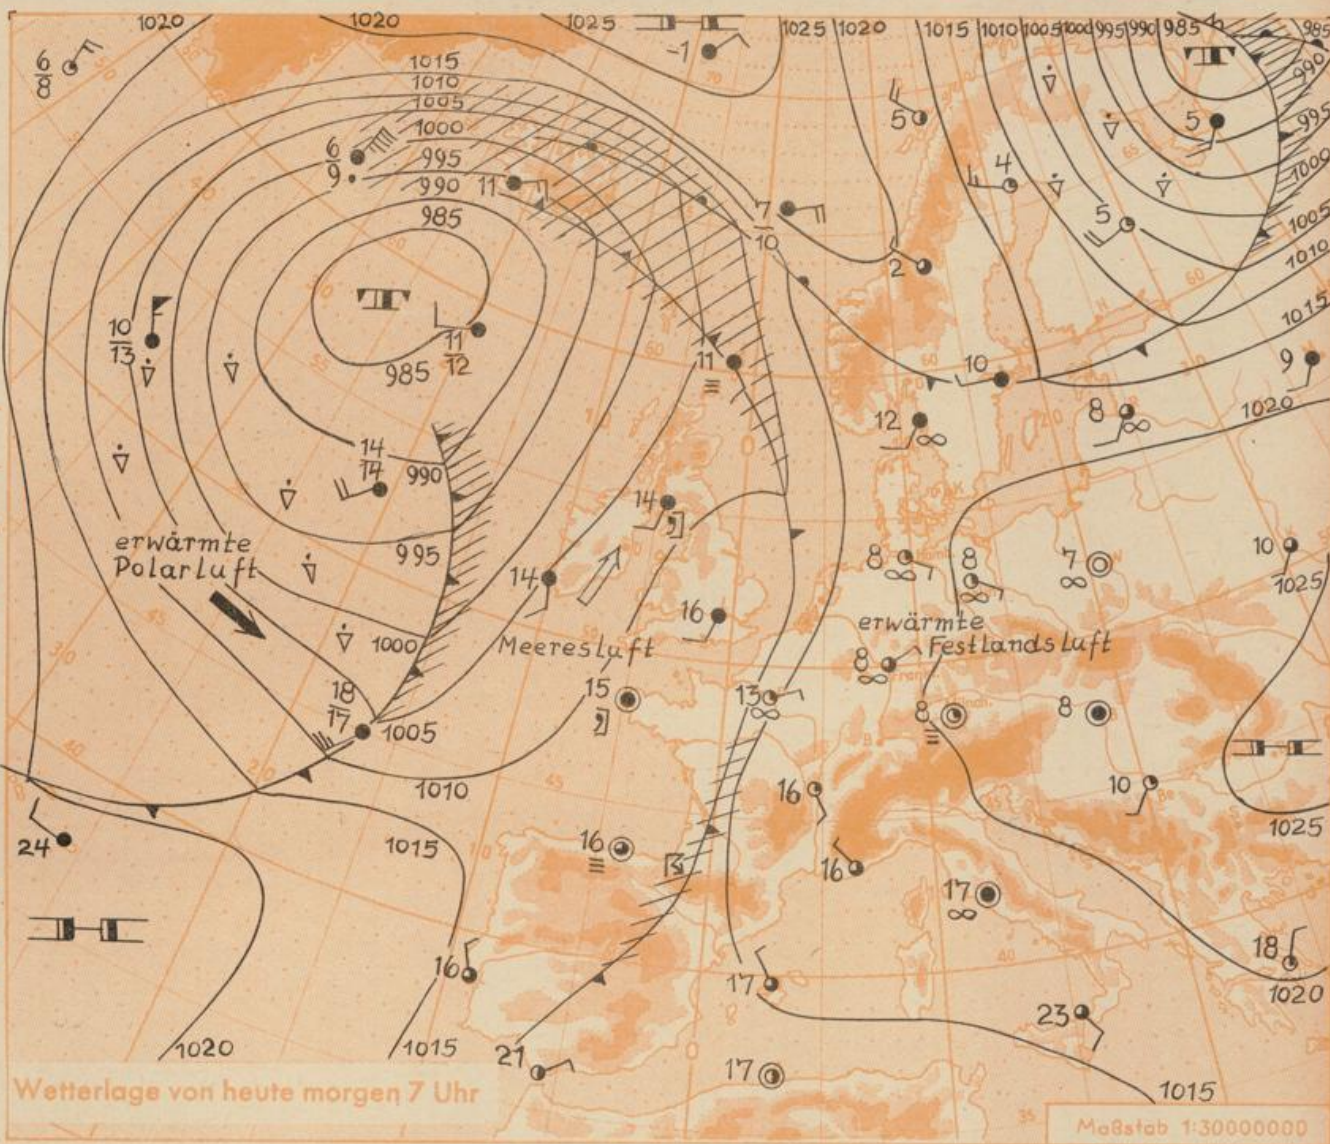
1020 1020 1025 1025 1020 1015 1010 1005 1000 995 990 985

$\frac{6}{8}$

-1

1015
1010
1005
1000
995
990
985

$\frac{6}{9}$

11

T

5

4

5

5

990
995
1000
1005
1010
1015

7
10

2

T

$\frac{10}{13}$

985

$\frac{11}{12}$

11

10

12

8

9

1020

$\frac{14}{14}$

990

995

erwärmte Polarluft

14

14

16

8

8

7

10

1025

1000

Meeresluft

erwärmte Festlandsluft

8

$\frac{18}{17}$

1005

15

13

8

8

1010

16

10

1025

24

1015

16

16

17

16

18

1020

17

23

21

1020

1015

17

1015

Wetterlage von heute morgen 7 Uhr

Maßstab 1:30000000